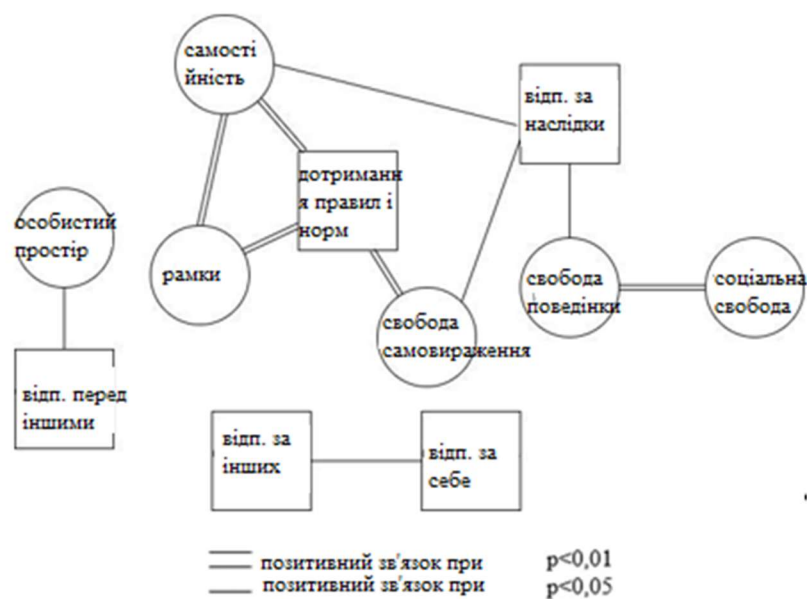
самостійність

відп. за наслідки

дотримання правил і норм

особистий простір

рамки

свобода поведінки

соціальна свобода

свобода самовираження

відп. перед іншими

відп. за інших

відп. за себе

позитивний зв'язок при p<0,01
позитивний зв'язок при p<0,05